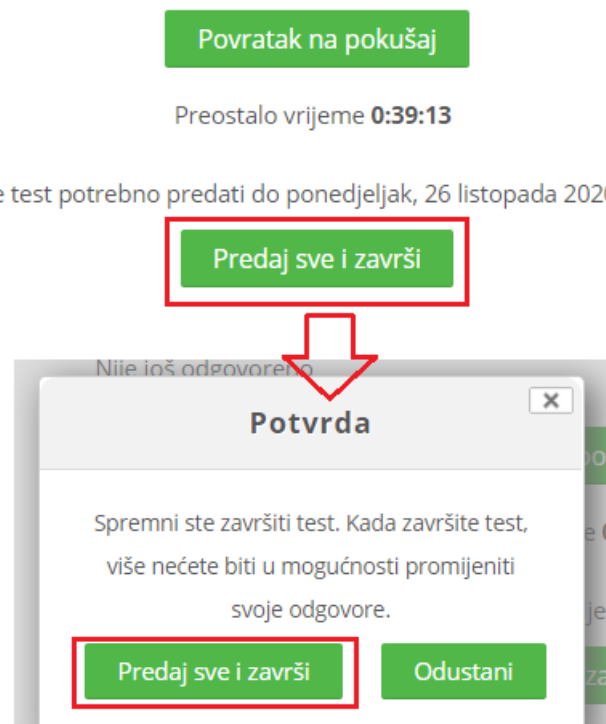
Povratak na pokušaj

Preostalo vrijeme **0:39:13**

e test potrebno predati do ponedjeljak, 26 listopada 202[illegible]

Predaj sve i završi

Nije još odgovoreno

×

Potvrda

Spremni ste završiti test. Kada završite test, više nećete biti u mogućnosti promijeniti svoje odgovore.

Predaj sve i završi

Odustani